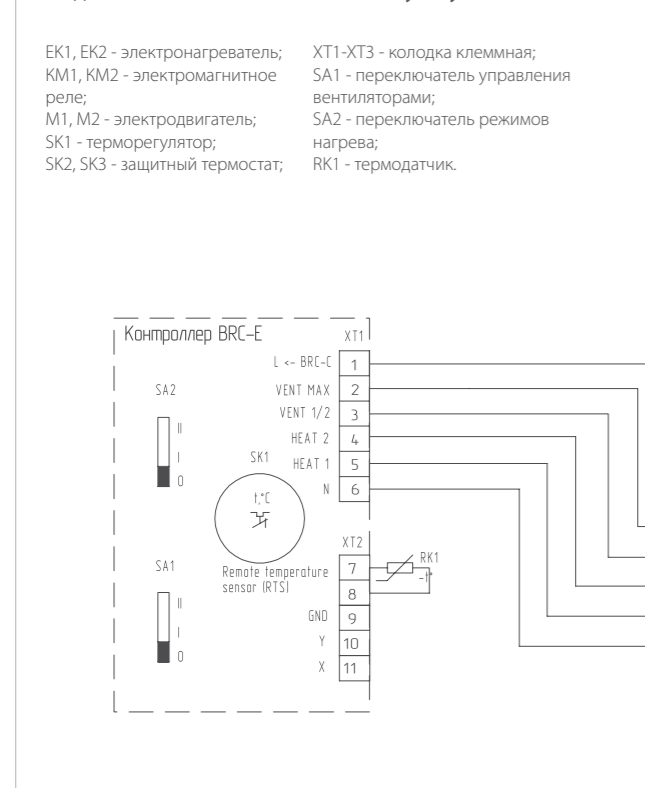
EK1, EK2 - электронагреватель;
KM1, KM2 - электромагнитное реле;
M1, M2 - электродвигатель;
SK1 - терморегулятор;
SK2, SK3 - защитный термостат;

XT1-XT3 - колодка клеммная;
SA1 - переключатель управления вентиляторами;
SA2 - переключатель режимов нагрева;
RK1 - термодатчик.

Контроллер BRC-E

XT1

L <- BRC-C 1
VENT MAX 2
VENT 1/2 3
HEAT 2 4
HEAT 1 5
N 6

SA2
II
I
0

SK1
t,°C

XT2

SA1
II
I
0

Remote temperature sensor (RTS)
7
8
GND 9
Y 10
X 11

RK1
-t°